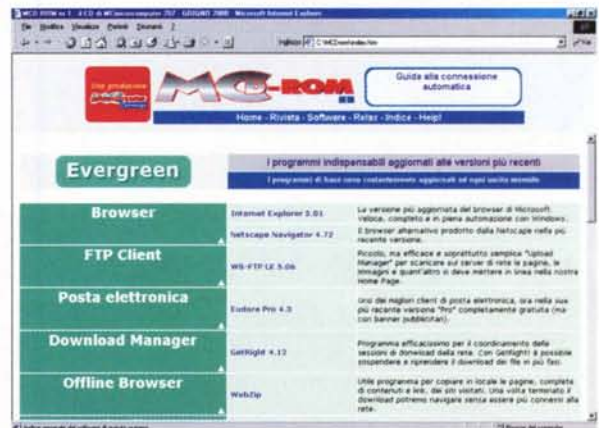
MCD-ROM n. 1 - il CD di MCmicrocomputer 207 - GIUGNO 2000 - Microsoft Internet Explorer

File Modifica Visualizza Preferiti Strumenti ?

Indirizzo C:\MCD\evergreen.htm

Una produzione

MC-ROM

Guida alla connessione automatica

Home - Rivista - Software - Relax - Indice - Help!

Evergreen

I programmi indispensabili aggiornati alle versioni più recenti

I programmi di base sono costantemente aggiornati ad ogni uscita mensile

| | | |
|---|---|---|
| Browser | Internet Explorer 5.01 | La versione più aggiornata del browser di Microsoft. Veloce, completo e in piena automazione con Windows. |
| | Netscape Navigator 4.72 | Il browser alternativo prodotto dalla Netscape nella più recente versione. |
| FTP Client | WS-FTP LE 5.06 | Piccolo, ma efficace e soprattutto semplice "Upload Manager" per scaricare sul server di rete le pagine, le immagini e quant'altro si deve mettere in linea nella nostra Home Page. |
| Posta elettronica | Eudora Pro 4.3 | Uno dei migliori client di posta elettronica, ora nella sua più recente versione "Pro" completamente gratuita (ma con banner pubblicitari). |
| Download Manager | GetRight 4.12 | Programma efficacissimo per il coordinamento delle sessioni di download dalla rete. Con GetRight è possibile sospendere e riprendere il download dei file in più fasi. |
| Offline Browser | WebZip | Utile programma per copiare in locale le pagine, complete di contenuti e link, dei siti visitati. Una volta terminato il download potremo navigare senza essere più connessi alla rete. |

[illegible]

Risorse del computer